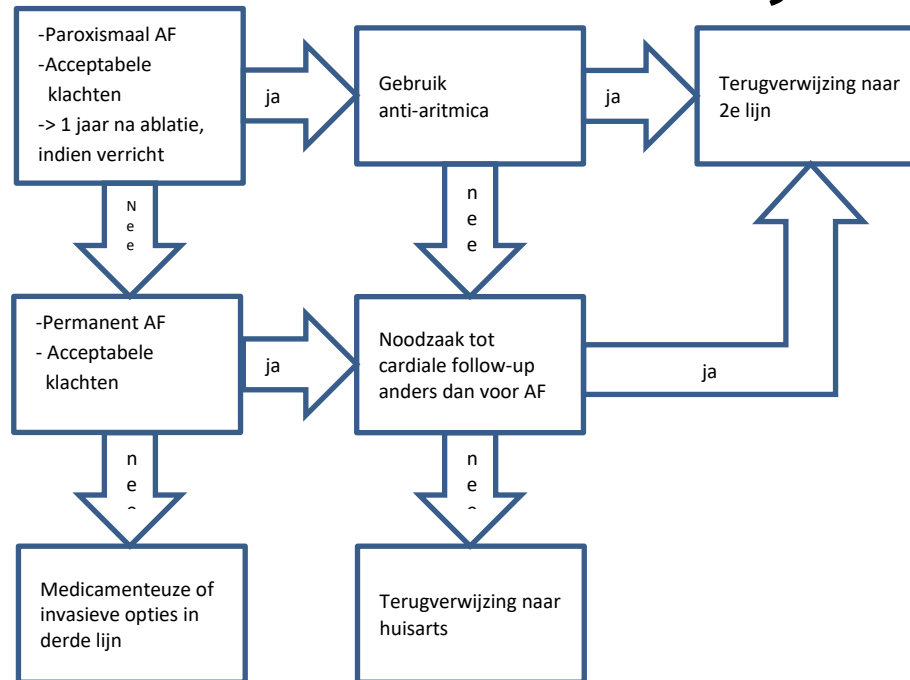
-Paroxismaal AF
-Acceptabele klachten
-> 1 jaar na ablatie, indien verricht

ja

Gebruik anti-aritmica

ja

Terugverwijzing naar 2e lijn

Nee

nee

-Permanent AF
- Acceptabele klachten

ja

Noodzaak tot cardiale follow-up anders dan voor AF

ja

ne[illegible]

ne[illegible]

Medicamenteuze of invasieve opties in derde lijn

Terugverwijzing naar huisarts